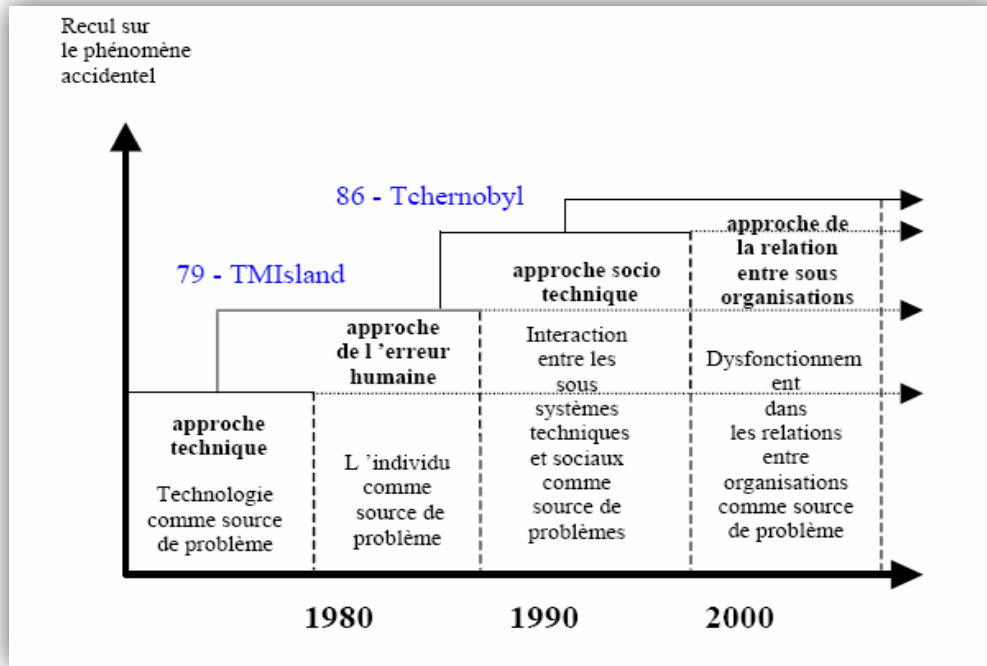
Recul sur le phénomène accidentel

86 - Tchernobyl

79 - TMIsland

approche technique

Technologie comme source de problème

approche de l 'erreur humaine

L 'individu comme source de problème

approche socio technique

Interaction entre les sous systèmes techniques et sociaux comme source de problèmes

approche de la relation entre sous organisations

Dysfonctionnement dans les relations entre organisations comme source de problème

1980

1990

2000